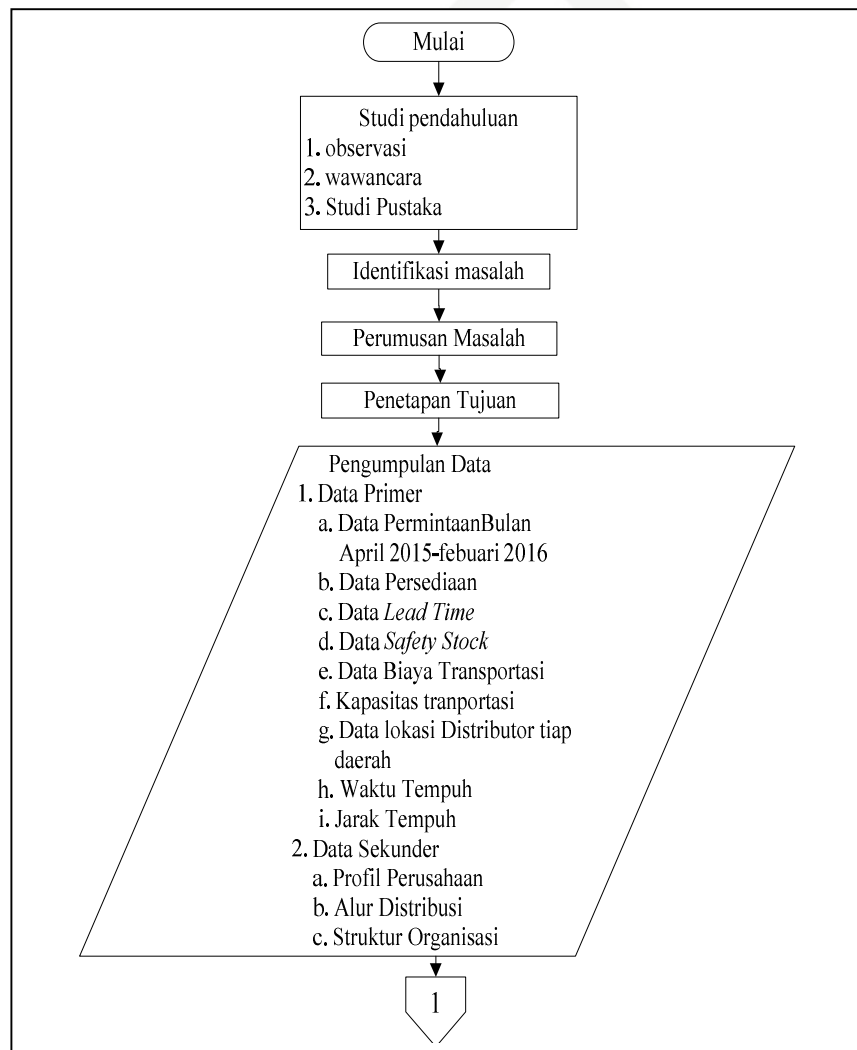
Mulai

Studi pendahuluan
1. observasi
2. wawancara
3. Studi Pustaka

Identifikasi masalah

Perumusan Masalah

Penetapan Tujuan

Pengumpulan Data
1. Data Primer
a. Data PermintaanBulan April 2015-febuari 2016
b. Data Persediaan
c. Data *Lead Time*
d. Data *Safety Stock*
e. Data Biaya Transportasi
f. Kapasitas tranportasi
g. Data lokasi Distributor tiap daerah
h. Waktu Tempuh
i. Jarak Tempuh
2. Data Sekunder
a. Profil Perusahaan
b. Alur Distribusi
c. Struktur Organisasi

1